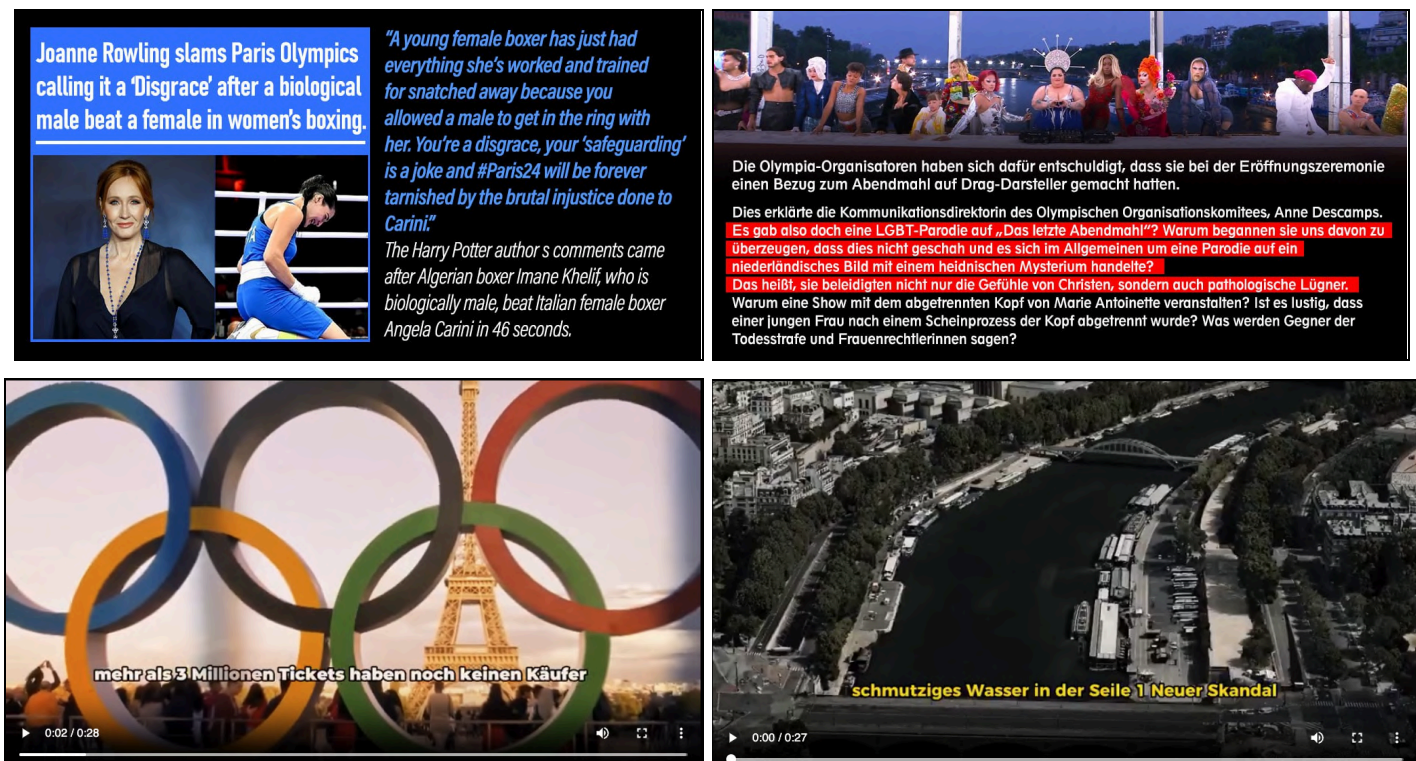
Joanne Rowling slams Paris Olympics calling it a 'Disgrace' after a biological male beat a female in women's boxing.

"A young female boxer has just had everything she's worked and trained for snatched away because you allowed a male to get in the ring with her. You're a disgrace, your 'safeguarding' is a joke and #Paris24 will be forever tarnished by the brutal injustice done to Carini."

The Harry Potter author s comments came after Algerian boxer Imane Khelif, who is biologically male, beat Italian female boxer Angela Carini in 46 seconds.

Die Olympia-Organisatoren haben sich dafür entschuldigt, dass sie bei der Eröffnungszeremonie einen Bezug zum Abendmahl auf Drag-Darsteller gemacht hatten.

Dies erklärte die Kommunikationsdirektorin des Olympischen Organisationskomitees, Anne Descamps. Es gab also doch eine LGBT-Parodie auf „Das letzte Abendmahl"? Warum begannen sie uns davon zu überzeugen, dass dies nicht geschah und es sich im Allgemeinen um eine Parodie auf ein niederländisches Bild mit einem heidnischen Mysterium handelte? Das heißt, sie beleidigten nicht nur die Gefühle von Christen, sondern auch pathologische Lügner. Warum eine Show mit dem abgetrennten Kopf von Marie Antoinette veranstalten? Ist es lustig, dass einer jungen Frau nach einem Scheinprozess der Kopf abgetrennt wurde? Was werden Gegner der Todesstrafe und Frauenrechtlerinnen sagen?

mehr als 3 Millionen Tickets haben noch keinen Käufer

0:02 / 0:28

schmutziges Wasser in der Seile 1 Neuer Skandal

0:00 / 0:27